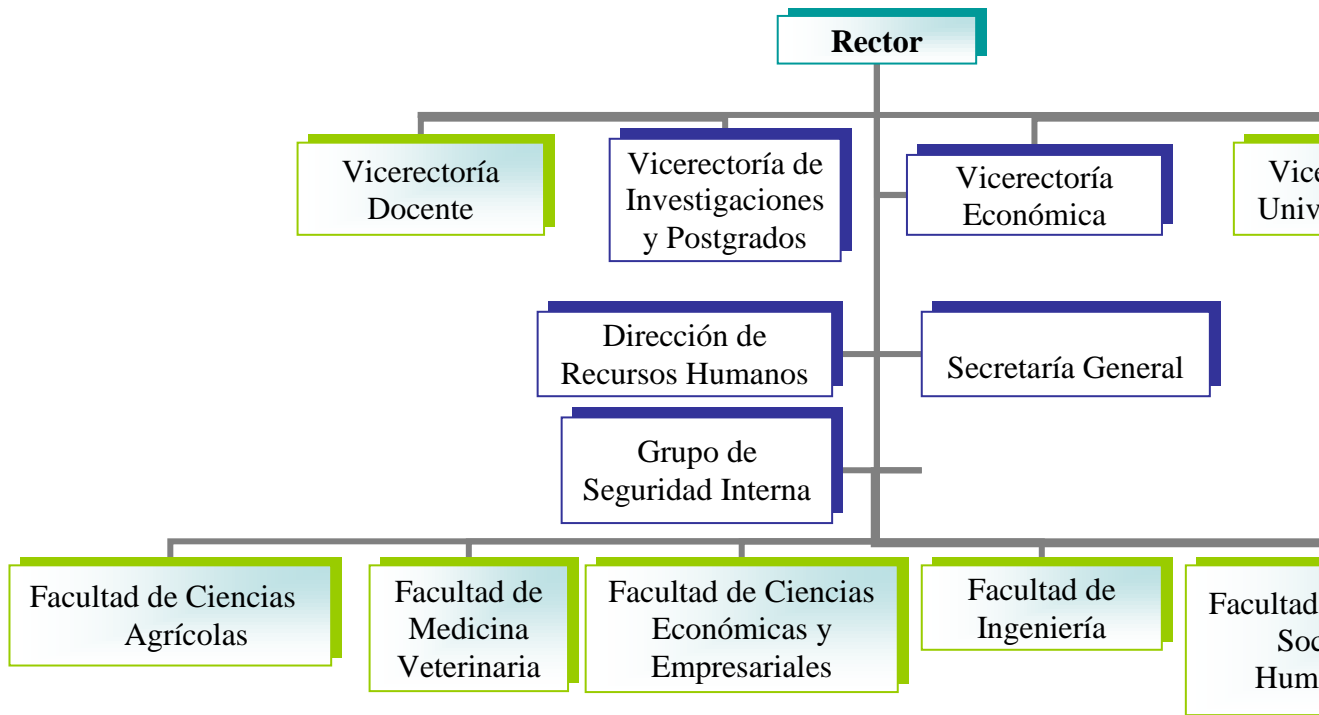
Rector

Vicerectoría Docente

Vicerectoría de Investigaciones y Postgrados

Vicerectoría Económica

Vice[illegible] Univ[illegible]

Dirección de Recursos Humanos

Secretaría General

Grupo de Seguridad Interna

Facultad de Ciencias Agrícolas

Facultad de Medicina Veterinaria

Facultad de Ciencias Económicas y Empresariales

Facultad de Ingeniería

Facultad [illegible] Soc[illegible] Hum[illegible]